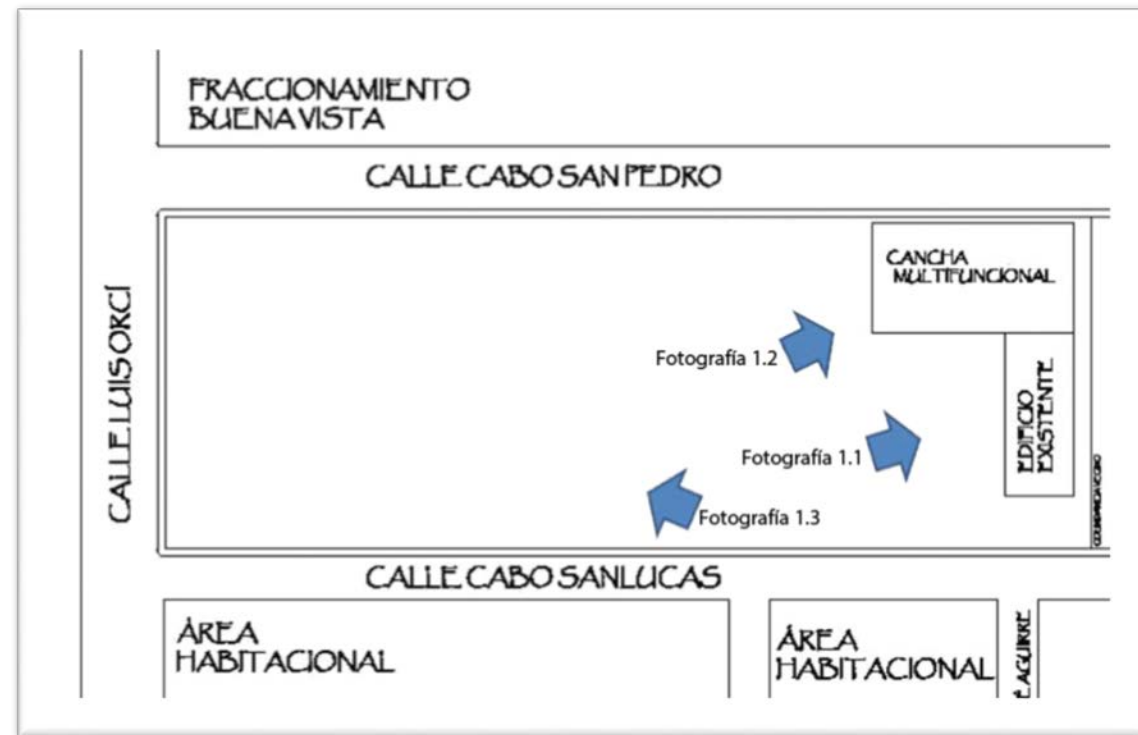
FRACCIONAMIENTO
BUENAVISTA

CALLE CABO SAN PEDRO

CALLE LUIS ORCÍ

CANCHA
MULTIFUNCIONAL

Fotografía 1.2

EDIFICIO
EXISTENTE

Fotografía 1.1

Fotografía 1.3

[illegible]

CALLE CABO SANLUCAS

ÁREA
HABITACIONAL

ÁREA
HABITACIONAL

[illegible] AGUIRRE